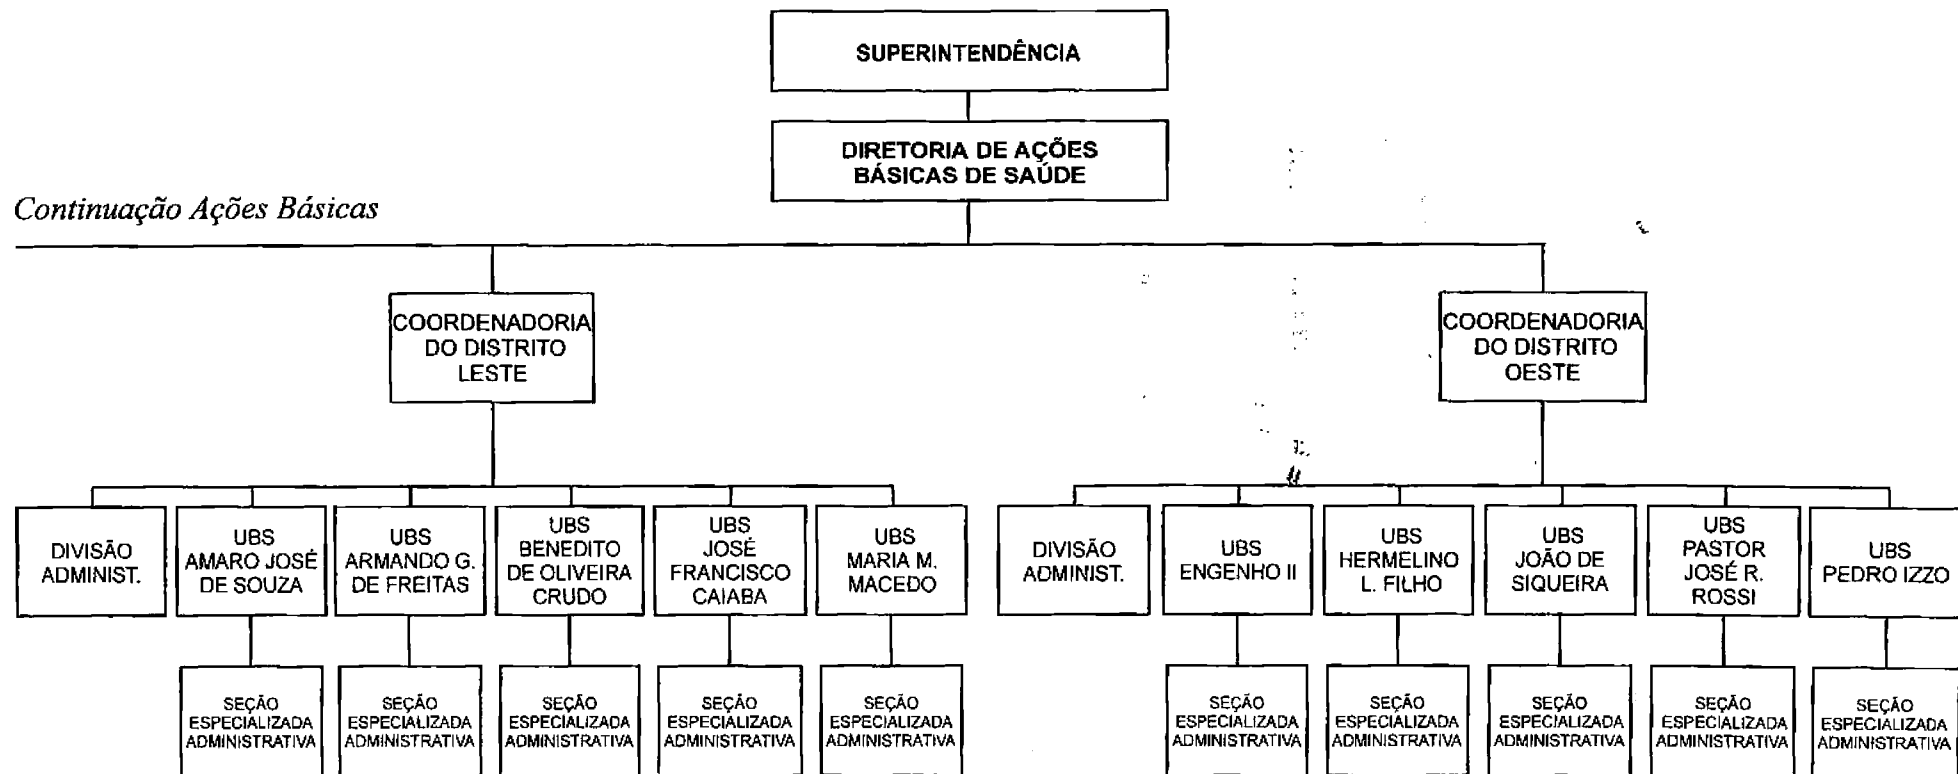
SUPERINTENDÊNCIA

DIRETORIA DE AÇÕES BÁSICAS DE SAÚDE

Continuação Ações Básicas

COORDENADORIA DO DISTRITO LESTE

COORDENADORIA DO DISTRITO OESTE

DIVISÃO ADMINIST.

UBS AMARO JOSÉ DE SOUZA

UBS ARMANDO G. DE FREITAS

UBS BENEDITO DE OLIVEIRA CRUDO

UBS JOSÉ FRANCISCO CAIABA

UBS MARIA M. MACEDO

DIVISÃO ADMINIST.

UBS ENGENHO II

UBS HERMELINO L. FILHO

UBS JOÃO DE SIQUEIRA

UBS PASTOR JOSÉ R. ROSSI

UBS PEDRO IZZO

SEÇÃO ESPECIALIZADA ADMINISTRATIVA

SEÇÃO ESPECIALIZADA ADMINISTRATIVA

SEÇÃO ESPECIALIZADA ADMINISTRATIVA

SEÇÃO ESPECIALIZADA ADMINISTRATIVA

SEÇÃO ESPECIALIZADA ADMINISTRATIVA

SEÇÃO ESPECIALIZADA ADMINISTRATIVA

SEÇÃO ESPECIALIZADA ADMINISTRATIVA

SEÇÃO ESPECIALIZADA ADMINISTRATIVA

SEÇÃO ESPECIALIZADA ADMINISTRATIVA

SEÇÃO ESPECIALIZADA ADMINISTRATIVA